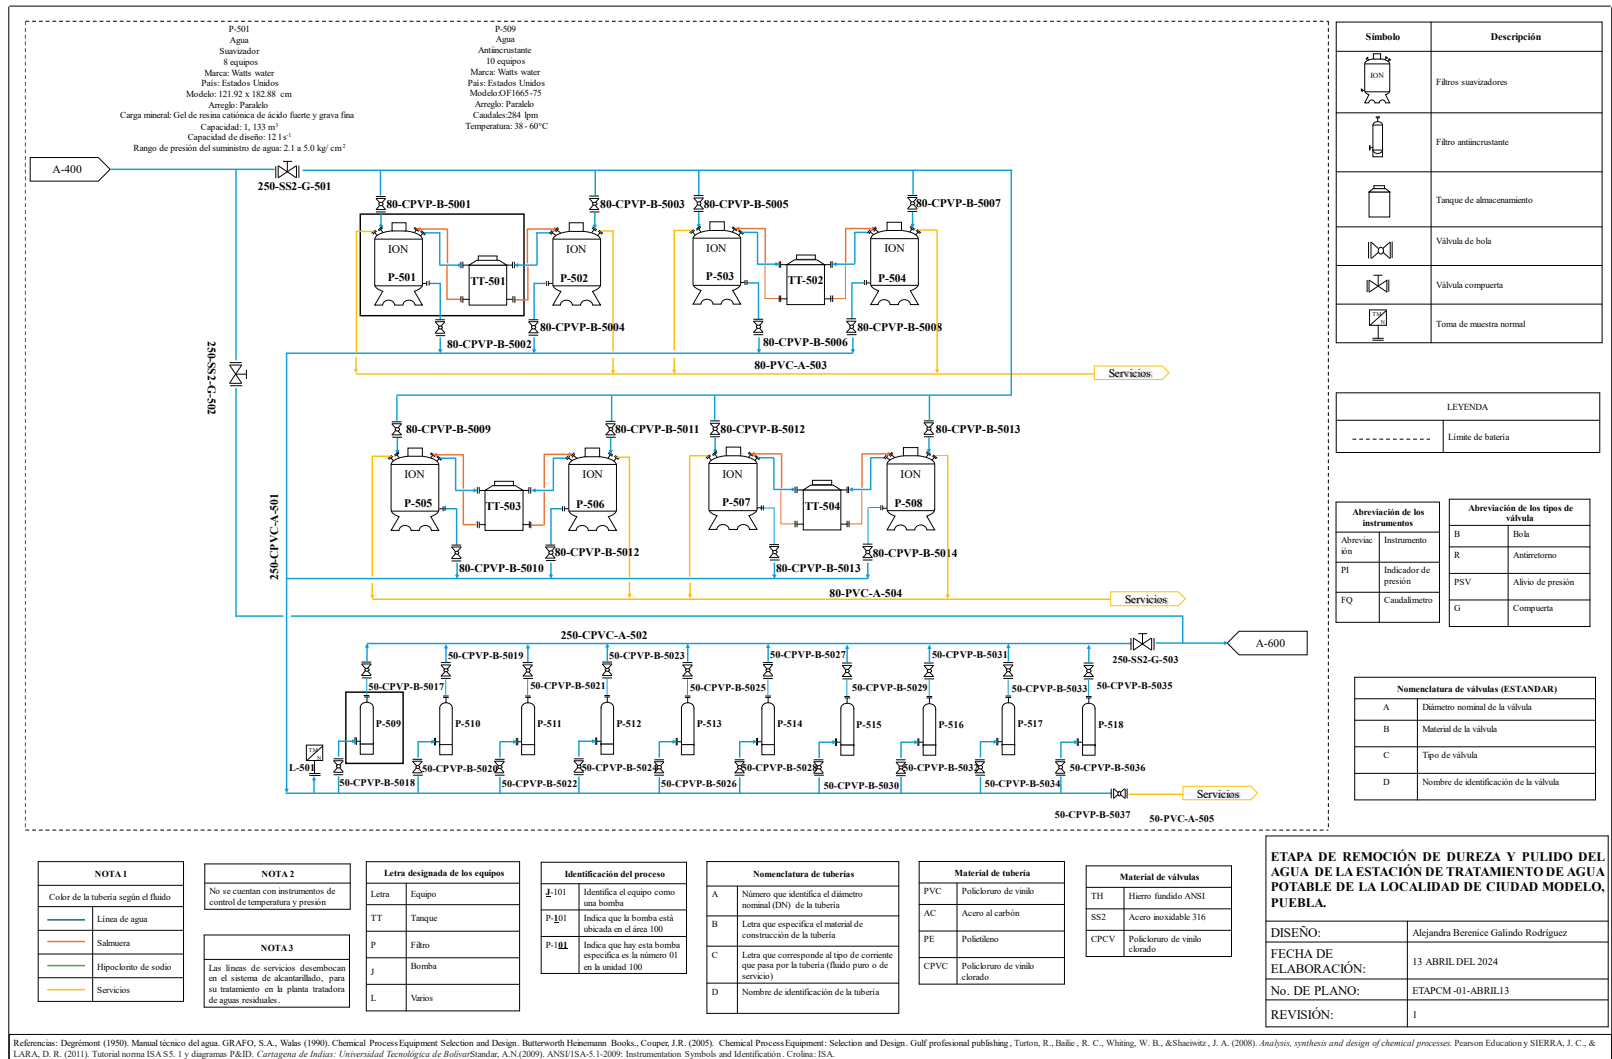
P-501
Agua
Suavizador
8 equipos
Marca: Watts water
País: Estados Unidos
Modelo: 121.92 x 182.88 cm
Arreglo: Paralelo
Carga mineral: Gel de resina catiónica de ácido fuerte y grava fina
Capacidad: 1, 133 m³
Capacidad de diseño: 12 l s⁻¹
Rango de presión del suministro de agua: 2.1 a 5.0 kg/ cm²

P-509
Agua
Antiincrustante
10 equipos
Marca: Watts water
País: Estados Unidos
Modelo:OF1665-75
Arreglo: Paralelo
Caudales:284 lpm
Temperatura: 38 - 60°C

A-400
250-SS2-G-501
80-CPVP-B-5001
80-CPVP-B-5003
80-CPVP-B-5005
80-CPVP-B-5007
ION
P-501
TT-501
ION
P-502
ION
P-503
TT-502
ION
P-504
80-CPVP-B-5004
80-CPVP-B-5008
80-CPVP-B-5002
80-CPVP-B-5006
80-PVC-A-503
Servicios
250-SS2-G-502
80-CPVP-B-5009
80-CPVP-B-5011
80-CPVP-B-5012
80-CPVP-B-5013
ION
P-505
TT-503
ION
P-506
ION
P-507
TT-504
ION
P-508
250-CPVC-A-501
80-CPVP-B-5012
80-CPVP-B-5014
80-CPVP-B-5010
80-CPVP-B-5013
80-PVC-A-504
Servicios
250-CPVC-A-502
A-600
250-SS2-G-503
50-CPVP-B-5019
50-CPVP-B-5023
50-CPVP-B-5027
50-CPVP-B-5031
50-CPVP-B-5017
50-CPVP-B-5021
50-CPVP-B-5025
50-CPVP-B-5029
50-CPVP-B-5033
50-CPVP-B-5035
P-509
P-510
P-511
P-512
P-513
P-514
P-515
P-516
P-517
P-518
L-501
50-CPVP-B-5020
50-CPVP-B-5024
50-CPVP-B-5028
50-CPVP-B-5032
50-CPVP-B-5036
50-CPVP-B-5018
50-CPVP-B-5022
50-CPVP-B-5026
50-CPVP-B-5030
50-CPVP-B-5034
Servicios
50-CPVP-B-5037
50-PVC-A-505

| Símbolo | Descripción |
|---|---|
| ION | Filtros suavizadores |
| | Filtro antiincrustante |
| | Tanque de almacenamiento |
| | Válvula de bola |
| | Válvula compuerta |
| TM | Toma de muestra normal |

LEYENDA
| | Límite de batería |

| Abreviación de los instrumentos | |
|---|---|
| Abreviación | Instrumento |
| PI | Indicador de presión |
| FQ | Caudalímetro |

| Abreviación de los tipos de válvula | |
|---|---|
| B | Bola |
| R | Antirretorno |
| PSV | Alivio de presión |
| G | Compuerta |

| Nomenclatura de válvulas (ESTANDAR) | |
|---|---|
| A | Diámetro nominal de la válvula |
| B | Material de la válvula |
| C | Tipo de válvula |
| D | Nombre de identificación de la válvula |

NOTA 1
Color de la tubería según el fluido
Línea de agua
Salmuera
Hipoclorito de sodio
Servicios

NOTA 2
No se cuentan con instrumentos de control de temperatura y presión

NOTA 3
Las líneas de servicios desembocan en el sistema de alcantarillado, para su tratamiento en la planta tratadora de aguas residuales.

| Letra designada de los equipos | |
|---|---|
| Letra | Equipo |
| TT | Tanque |
| P | Filtro |
| J | Bomba |
| L | Varios |

| Identificación del proceso | |
|---|---|
| J-101 | Identifica el equipo como una bomba |
| P-101 | Indica que la bomba está ubicada en el área 100 |
| P-101 | Indica que hay esta bomba especifica es la número 01 en la unidad 100 |

| Nomenclatura de tuberías | |
|---|---|
| A | Número que identifica el diámetro nominal (DN) de la tubería |
| B | Letra que especifica el material de construcción de la tubería |
| C | Letra que corresponde al tipo de corriente que pasa por la tubería (fluido puro o de servicio) |
| D | Nombre de identificación de la tubería |

| Material de tubería | |
|---|---|
| PVC | Policloruro de vinilo |
| AC | Acero al carbón |
| PE | Polietileno |
| CPVC | Policloruro de vinilo clorado |

| Material de válvulas | |
|---|---|
| TH | Hierro fundido ANSI |
| SS2 | Acero inoxidable 316 |
| CPCV | Policloruro de vinilo clorado |

ETAPA DE REMOCIÓN DE DUREZA Y PULIDO DEL AGUA DE LA ESTACIÓN DE TRATAMIENTO DE AGUA POTABLE DE LA LOCALIDAD DE CIUDAD MODELO, PUEBLA.

| DISEÑO: | Alejandra Berenice Galindo Rodríguez |
|---|---|
| FECHA DE ELABORACIÓN: | 13 ABRIL DEL 2024 |
| No. DE PLANO: | ETAPCM -01-ABRIL13 |
| REVISIÓN: | 1 |

Referencias: Degrémont (1950). Manual técnico del agua. GRAFO, S.A., Walas (1990). Chemical Process Equipment Selection and Design. Butterworth Heinemann Books., Couper, J.R. (2005). Chemical Process Equipment: Selection and Design. Gulf profesional publishing, Turton, R., Bailie, R. C., Whiting, W. B., &Shaeiwitz, J. A. (2008). Analysis, synthesis and design of chemical processes. Pearson Education y SIERRA, J. C., & LARA, D. R. (2011). Tutorial norma ISA S5. 1 y diagramas P&ID. Cartagena de Indias: Universidad Tecnológica de Bolívar Standar, A.N.(2009). ANSI/ISA-5.1-2009: Instrumentation Symbols and Identification. Crolina: ISA.